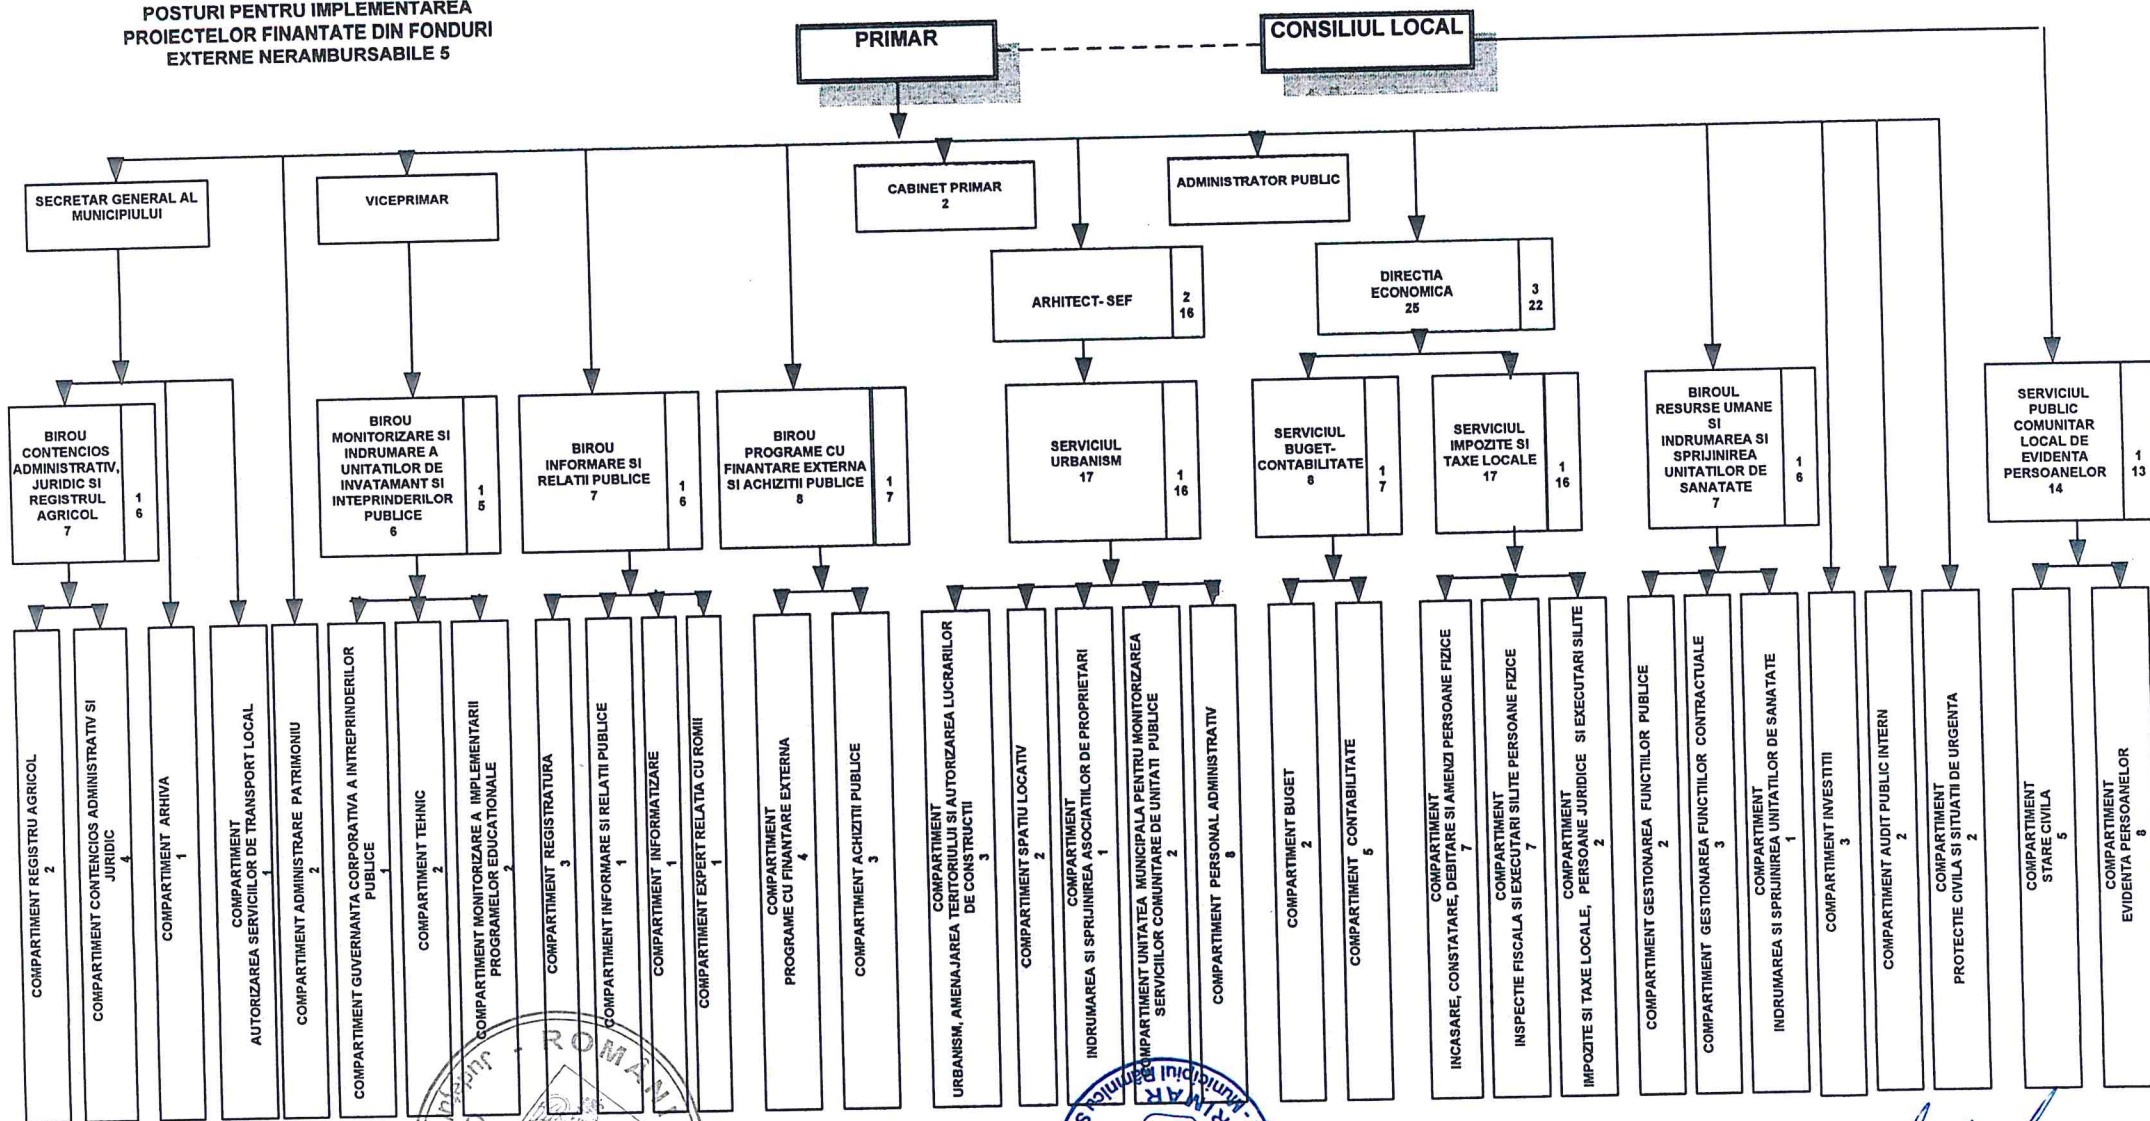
POSTURI PENTRU IMPLEMENTAREA PROIECTELOR FINANTATE DIN FONDURI EXTERNE NERAMBURSABILE 5

PRIMAR

CONSILIUL LOCAL

SECRETAR GENERAL AL MUNICIPIULUI

VICEPRIMAR

CABINET PRIMAR 2

ADMINISTRATOR PUBLIC

ARHITECT- SEF 2 16

DIRECTIA ECONOMICA 25 3 22

BIROU CONTENCIOS ADMINISTRATIV, JURIDIC SI REGISTRUL AGRICOL 7 1 6

BIROU MONITORIZARE SI INDRUMARE A UNITATILOR DE INVATAMANT SI INTEPRINDERILOR PUBLICE 6 1 5

BIROU INFORMARE SI RELATII PUBLICE 7 1 6

BIROU PROGRAME CU FINANTARE EXTERNA SI ACHIZITII PUBLICE 8 1 7

SERVICIUL URBANISM 17 1 16

SERVICIUL BUGET-CONTABILITATE 8 1 7

SERVICIUL IMPOZITE SI TAXE LOCALE 17 1 16

BIROUL RESURSE UMANE SI INDRUMAREA SI SPRIJINIREA UNITATILOR DE SANATATE 7 1 6

SERVICIUL PUBLIC COMUNITAR LOCAL DE EVIDENTA PERSOANELOR 14 1 13

COMPARTIMENT REGISTRU AGRICOL 2

COMPARTIMENT CONTENCIOS ADMINISTRATIV SI JURIDIC 4

COMPARTIMENT ARHIVA 1

COMPARTIMENT AUTORIZAREA SERVICIILOR DE TRANSPORT LOCAL 1

COMPARTIMENT ADMINISTRARE PATRIMONIU 2

COMPARTIMENT GUVERNANTA CORPORATIVA A INTREPRINDERILOR PUBLICE 1

COMPARTIMENT TEHNIC 2

COMPARTIMENT MONITORIZARE A IMPLEMENTARII PROGRAMELOR EDUCATIONALE 2

COMPARTIMENT REGISTRATURA 3

COMPARTIMENT INFORMARE SI RELATII PUBLICE 1

COMPARTIMENT INFORMATIZARE 1

COMPARTIMENT EXPERT RELATIA CU ROMII 1

COMPARTIMENT PROGRAME CU FINANTARE EXTERNA 4

COMPARTIMENT ACHIZITII PUBLICE 3

COMPARTIMENT URBANISM, AMENAJAREA TERITORIULUI SI AUTORIZAREA LUCRARILOR DE CONSTRUCTII 3

COMPARTIMENT SPATIU LOCATIV 2

COMPARTIMENT INDRUMAREA SI SPRIJINIREA ASOCIATIILOR DE PROPRIETARI 1

COMPARTIMENT UNITATEA MUNICIPALA PENTRU MONITORIZAREA SERVICIILOR COMUNITARE DE UNITATI PUBLICE 2

COMPARTIMENT PERSONAL ADMINISTRATIV 8

COMPARTIMENT BUGET 2

COMPARTIMENT CONTABILITATE 5

COMPARTIMENT INCASARE, CONSTATARE, DEBITARE SI AMENZI PERSOANE FIZICE 7

COMPARTIMENT INSPECTIE FISCALA SI EXECUTARI SILITE PERSOANE FIZICE 7

COMPARTIMENT IMPOZITE SI TAXE LOCALE, PERSOANE JURIDICE SI EXECUTARI SILITE 2

COMPARTIMENT GESTIONAREA FUNCTIILOR PUBLICE 2

COMPARTIMENT GESTIONAREA FUNCTIILOR CONTRACTUALE 3

COMPARTIMENT INDRUMAREA SI SPRIJINIREA UNITATILOR DE SANATATE 1

COMPARTIMENT INVESTITII 3

COMPARTIMENT AUDIT PUBLIC INTERN 2

COMPARTIMENT PROTECTIE CIVILA SI SITUATII DE URGENTA 2

COMPARTIMENT STARE CIVILA 5

COMPARTIMENT EVIDENTA PERSOANELOR 8

ROMANIA Judetul

Municipiul Râmnicu PRIMAR